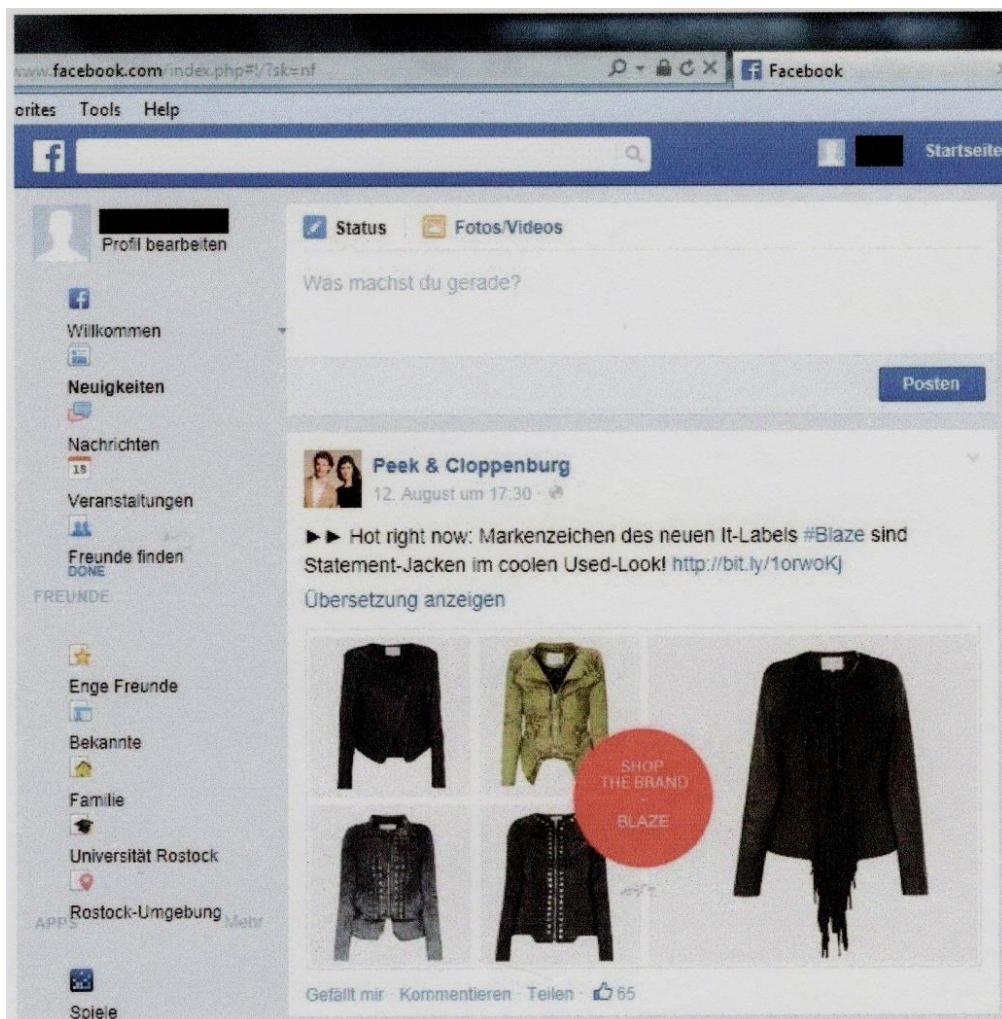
www.facebook.com/index.php#!/?sk=nf
Facebook
orites Tools Help
Startseite

Profil bearbeiten
Willkommen
Neuigkeiten
Nachrichten
18
Veranstaltungen
Freunde finden
DONE
FREUNDE
Enge Freunde
Bekannte
Familie
Universität Rostock
Rostock-Umgebung
APPS Mehr
Spiele

Status Fotos/Videos
Was machst du gerade?
Posten

Peek & Cloppenburg
12. August um 17:30 ·
►► Hot right now: Markenzeichen des neuen It-Labels #Blaze sind Statement-Jacken im coolen Used-Look! http://bit.ly/1orwoKj
Übersetzung anzeigen

SHOP THE BRAND - BLAZE

Gefällt mir · Kommentieren · Teilen · 65